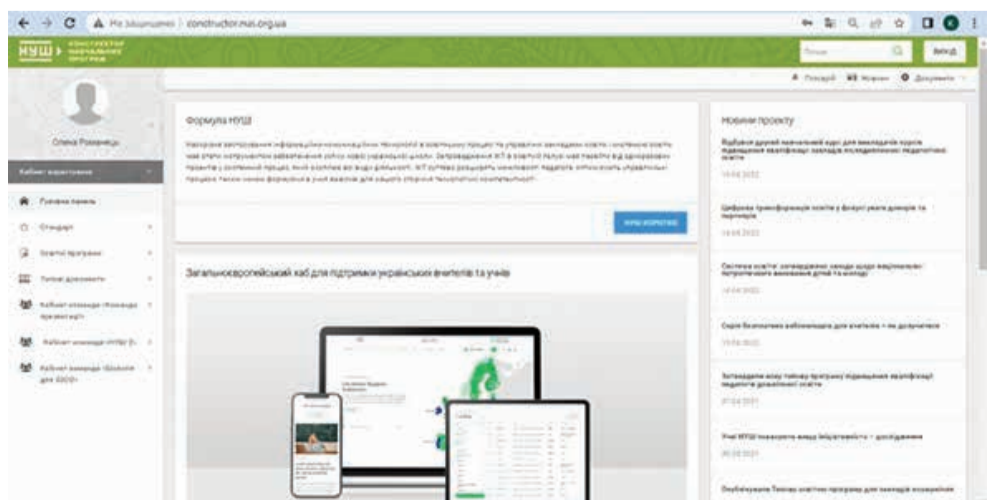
Не захищено | constructor.nus.org.ua

НУШ

Пошук

Вихід

Олена Романець

Кабінет користувача

Головна панель

Стандарт

Освітні програми

Типові документи

Формула НУШ

Загальноєвропейський хаб для підтримки українських вчителів та учнів

Новини проєкту

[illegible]

14.08.2022

Цифрова трансформація освіти у фокусі уваги донорів та партнерів

14.08.2022

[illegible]

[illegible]